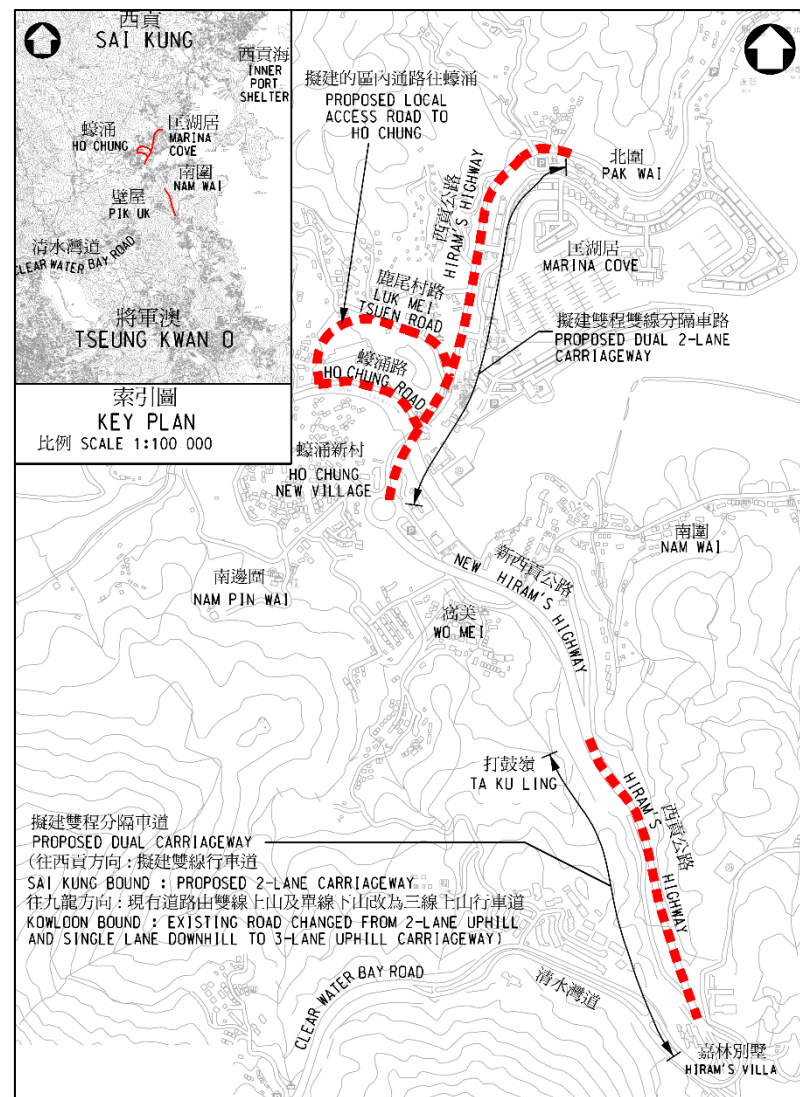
西貢
SAI KUNG
西貢海
INNER PORT SHELTER
蠔涌
HO CHUNG
匡湖居
MARINA COVE
南圍
NAM WAI
壁屋
PIK UK
清水灣道
CLEAR WATER BAY ROAD
將軍澳
TSEUNG KWAN O

索引圖
KEY PLAN
比例 SCALE 1:100 000

擬建的區內通路往蠔涌
PROPOSED LOCAL ACCESS ROAD TO HO CHUNG

北圍
PAK WAI
西貢公路
HIRAM'S HIGHWAY
匡湖居
MARINA COVE
鹿尾村路
LUK MEI TSUEN ROAD
擬建雙程雙線分隔車路
PROPOSED DUAL 2-LANE CARRIAGEWAY
蠔涌路
HO CHUNG ROAD
蠔涌新村
HO CHUNG NEW VILLAGE
南圍
NAM WAI
新西貢公路
NEW HIRAM'S HIGHWAY
南邊圍
NAM PIN WAI
窩美
WO MEI
打鼓嶺
TA KU LING
西貢公路
HIRAM'S HIGHWAY

擬建雙程分隔車道
PROPOSED DUAL CARRIAGEWAY
(往西貢方向:擬建雙線行車道
SAI KUNG BOUND : PROPOSED 2-LANE CARRIAGEWAY
往九龍方向:現有道路由雙線上山及單線下山改為三線上山行車道
KOWLOON BOUND : EXISTING ROAD CHANGED FROM 2-LANE UPHILL AND SINGLE LANE DOWNHILL TO 3-LANE UPHILL CARRIAGEWAY)

CLEAR WATER BAY ROAD
清水灣道
嘉林別墅
HIRAM'S VILLA